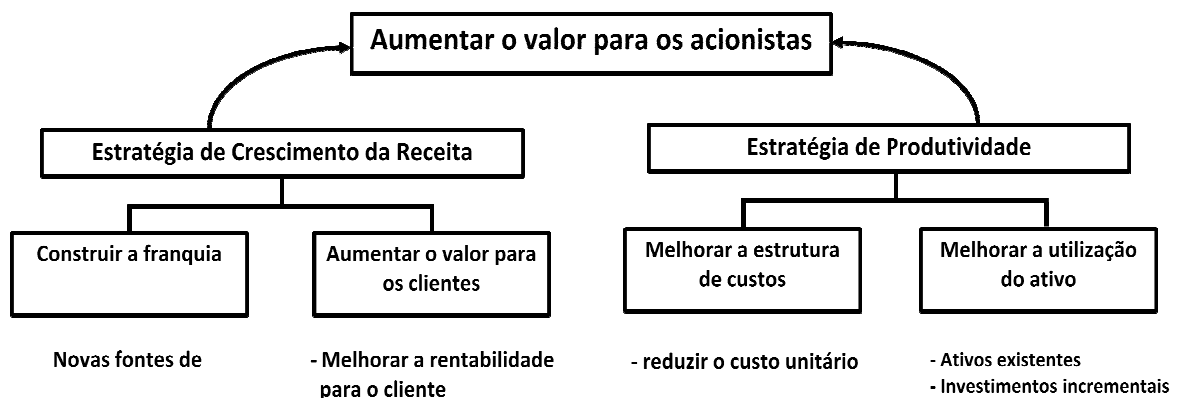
Aumentar o valor para os acionistas

Estratégia de Crescimento da Receita

Estratégia de Produtividade

Construir a franquia

Aumentar o valor para os clientes

Melhorar a estrutura de custos

Melhorar a utilização do ativo

Novas fontes de

- Melhorar a rentabilidade para o cliente

- reduzir o custo unitário

- Ativos existentes
- Investimentos incrementais